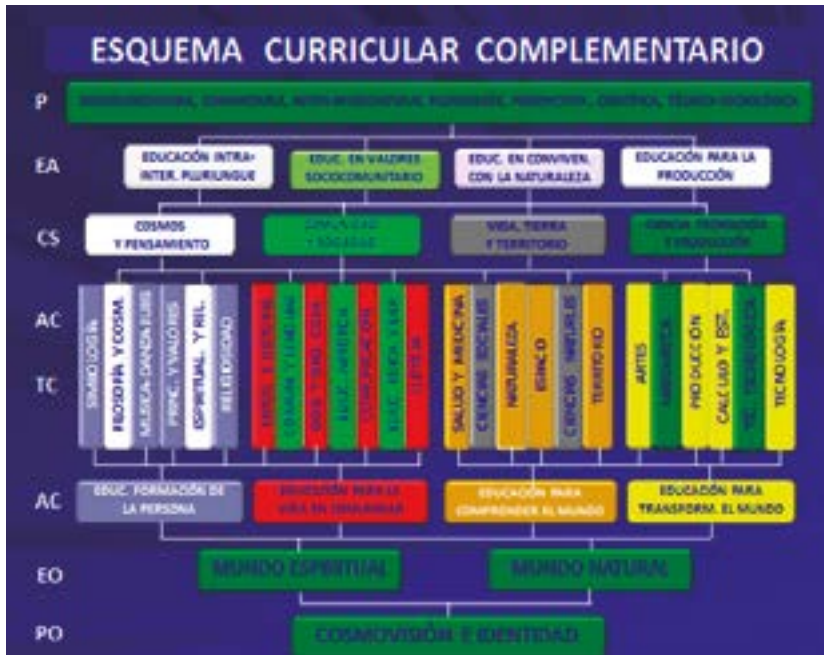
ESQUEMA CURRICULAR COMPLEMENTARIO

P
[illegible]

EA
EDUCACIÓN INTRA-INTER. PLURILINGUE
EDUC. EN VALORES SOCIOCOMUNITARIO
EDUC. EN CONVIVEN. CON LA NATURALEZA
EDUCACIÓN PARA LA PRODUCCIÓN

CS
COSMOS Y PENSAMIENTO
COMUNIDAD Y SOCIEDAD
VIDA, TIERRA Y TERRITORIO
CIENCIA, TECNOLOGÍA Y PRODUCCIÓN

AC
TC
SIMBOLOGÍA
FILOSOFÍA Y COSM.
MÚSICA-DANZAS-JUEG.
PRINC. Y VALORES
ESPIRITUAL. Y REL.
RELIGIOSIDAD
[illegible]
COMUN. Y LENGUAJ.
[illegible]
EDUC. ARTÍSTICA
COMUNICACIÓN
EDUC. FÍSICA Y DEP.
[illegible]
SALUD Y MEDICINA
CIENCIAS SOCIALES
NATURALEZA
ESPACIO
CIENCIAS NATURALES
TERRITORIO
ARTES
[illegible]
PRODUCCIÓN
CÁLCULO Y EST.
TEC. TECNOLÓGICA
TECNOLOGÍA

AC
EDUC. FORMACIÓN DE LA PERSONA
EDUCACIÓN PARA LA VIDA EN COMUNIDAD
EDUCACIÓN PARA COMPRENDER EL MUNDO
EDUCACIÓN PARA TRANSFORM. EL MUNDO

EO
MUNDO ESPIRITUAL
MUNDO NATURAL

PO
COSMOVISIÓN E IDENTIDAD